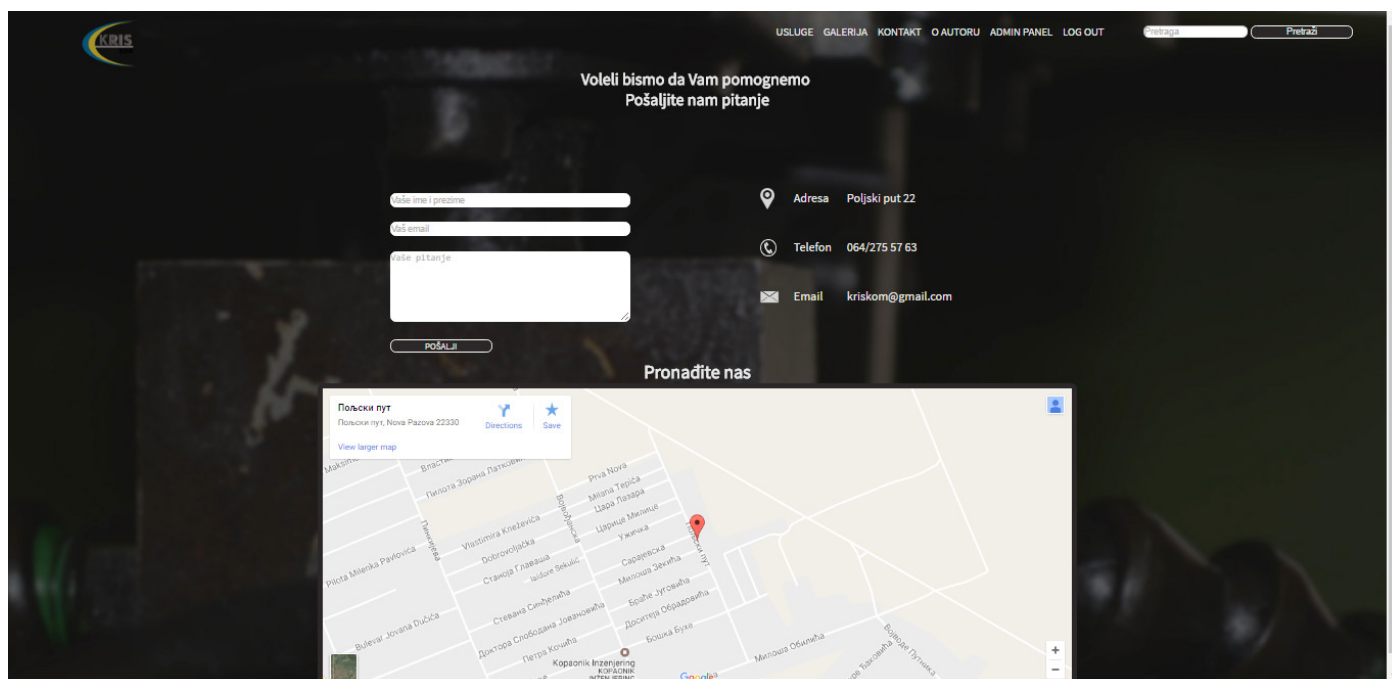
KRIS

USLUGE GALERIJA KONTAKT O AUTORU ADMIN PANEL LOG OUT

Pretraga

Pretraži

Voleli bismo da Vam pomognemo
Pošaljite nam pitanje

Vaše ime i prezime

Vaš email

Vaše pitanje

POŠALJI

Adresa Poljski put 22

Telefon 064/275 57 63

Email kriskom@gmail.com

Pronađite nas

Пољски пут
Пољски пут, Nova Pazova 22330
View larger map

Directions

Save

Maksim
Властимира
Пилота Зорана Латковића
Prva Nova
Milana Tepića
Цара Лазара
Царице Милице
Vojvođanska
Vlastimira Kneževića
Dobrovoljačka
Ужичка
Пољски пут
Пешачка
Pilota Milenka Pavlovića
Станоја Главаша
Isidore Sekulić
Сарајевска
Милоша Зекића
Стевана Синђелића
Браће Југовића
Доситеја Обрадовића
Доктора Слободана Јовановића
Бошка Бухе
Bulevar Jovana Dučića
Петра Кочића
Kopaonik Inzenjering
KOPAONIK INŽENJERING
Милоша Обилића
Војводе Путника
Google
+
−